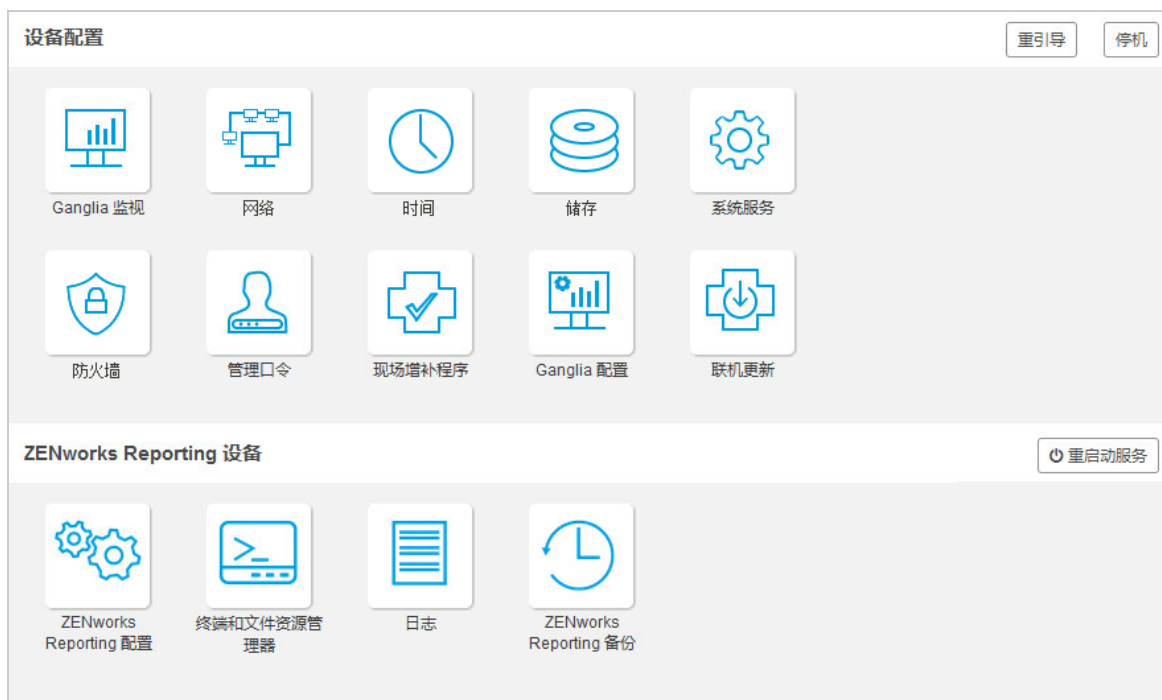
设备配置

重引导

停机

Ganglia 监视

网络

时间

储存

系统服务

防火墙

管理口令

现场增补程序

Ganglia 配置

联机更新

ZENworks Reporting 设备

重启动服务

ZENworks Reporting 配置

终端和文件资源管理器

日志

ZENworks Reporting 备份